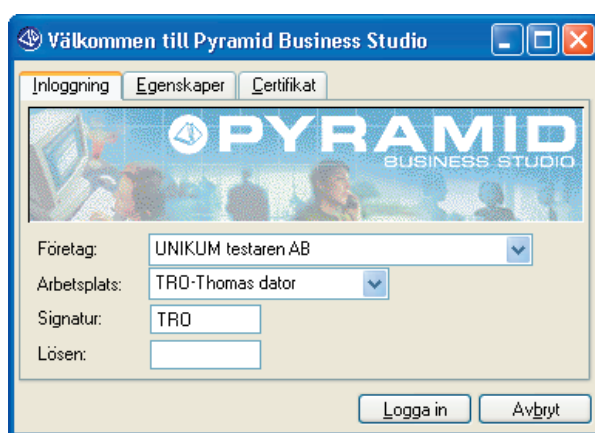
Välkommen till Pyramid Business Studio

Inloggning | Egenskaper | Certifikat

PYRAMID
BUSINESS STUDIO

Företag: UNIKUM testaren AB
Arbetsplats: TRO-Thomas dator
Signatur: TRO
Lösen:

Logga in | Avbryt